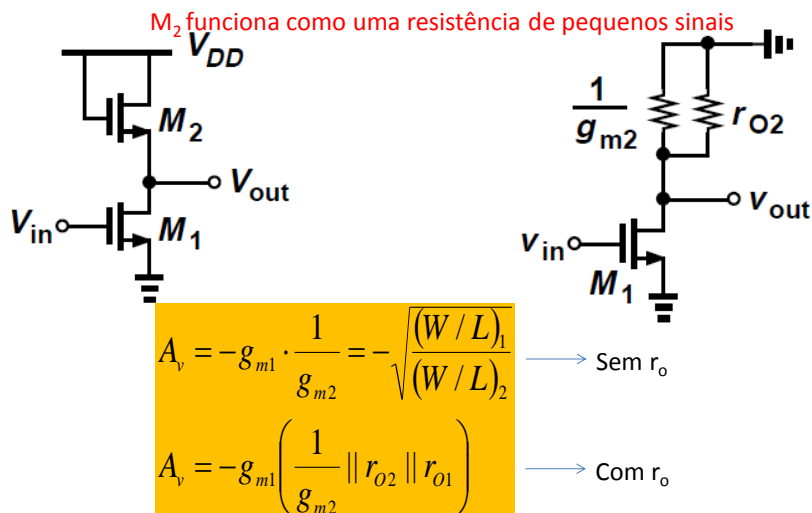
M$_2$ funciona como uma resistência de pequenos sinais

$V_{DD}$

$M_2$

$V_{out}$

$V_{in}$

$M_1$

$\frac{1}{g_{m2}}$

$r_{O2}$

$v_{out}$

$v_{in}$

$M_1$

$A_v = -g_{m1} \cdot \frac{1}{g_{m2}} = -\sqrt{\frac{(W/L)_1}{(W/L)_2}}$ Sem r$_o$

$A_v = -g_{m1}\left(\frac{1}{g_{m2}} \parallel r_{O2} \parallel r_{O1}\right)$ Com r$_o$